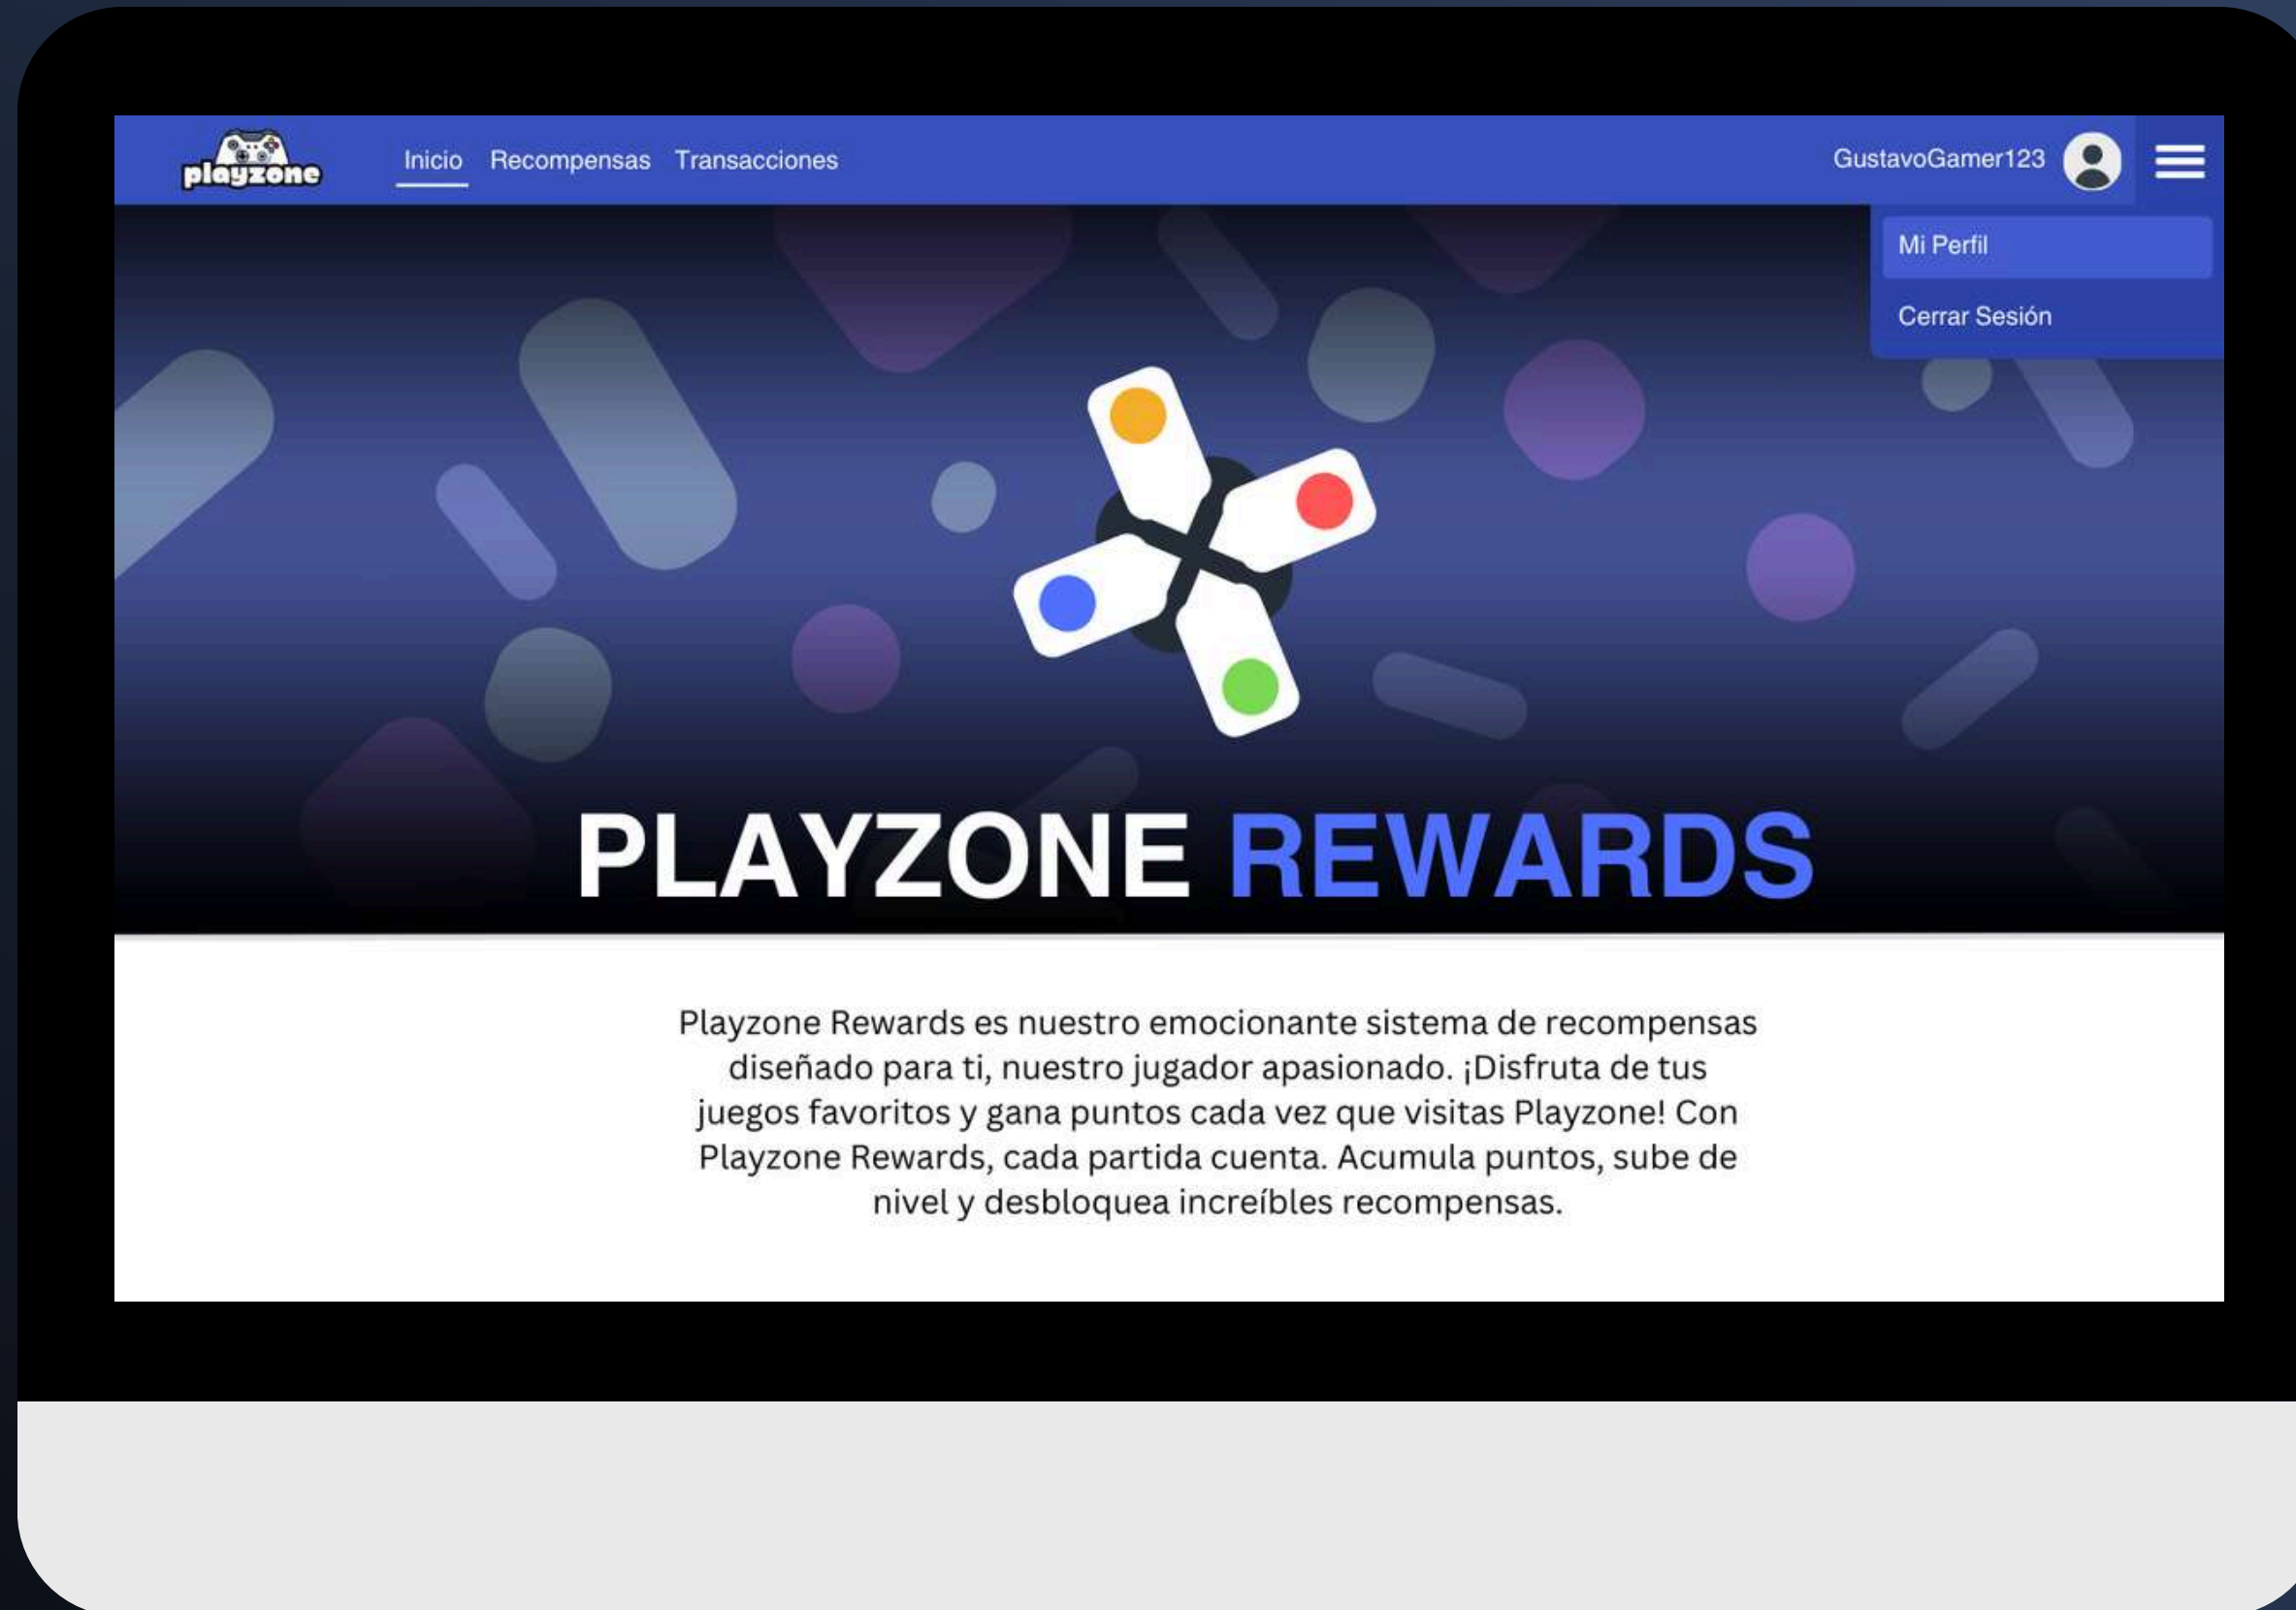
playzone

Inicio Recompensas Transacciones

GustavoGamer123

Mi Perfil

Cerrar Sesión

PLAYZONE REWARDS

Playzone Rewards es nuestro emocionante sistema de recompensas diseñado para ti, nuestro jugador apasionado. ¡Disfruta de tus juegos favoritos y gana puntos cada vez que visitas Playzone! Con Playzone Rewards, cada partida cuenta. Acumula puntos, sube de nivel y desbloquea increíbles recompensas.